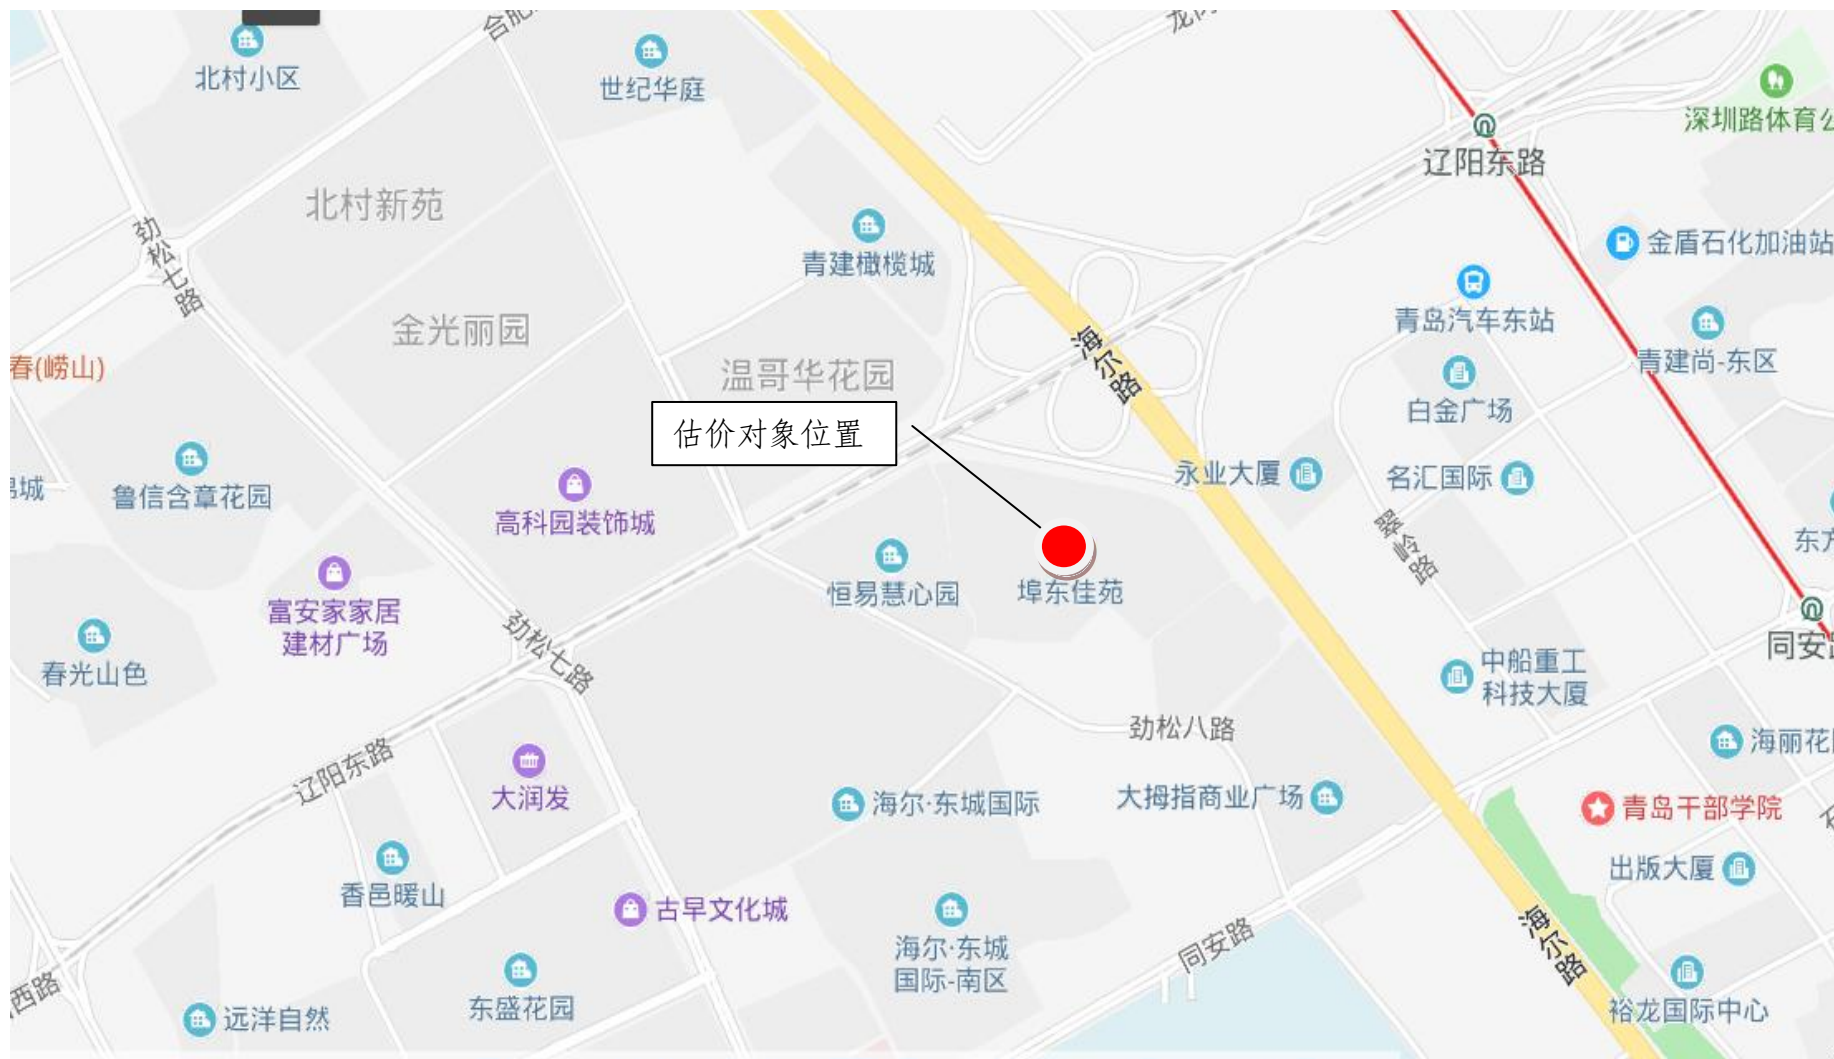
合肥
龙
北村小区
世纪华庭
深圳路体育公
辽阳东路
北村新苑
劲松七路
青建橄榄城
金盾石化加油站
青岛汽车东站
金光丽园
青建尚-东区
春(崂山)
温哥华花园
海尔路
白金广场
估价对象位置
城
鲁信含章花园
永业大厦
名汇国际
高科园装饰城
翠岭路
东方
恒易慧心园
埠东佳苑
富安家家居建材广场
同安
春光山色
劲松七路
中船重工科技大厦
劲松八路
海丽花
辽阳东路
大润发
海尔·东城国际
大拇指商业广场
青岛干部学院
香邑暖山
出版大厦
古早文化城
海尔·东城国际-南区
同安路
海尔路
西路
东盛花园
远洋自然
裕龙国际中心